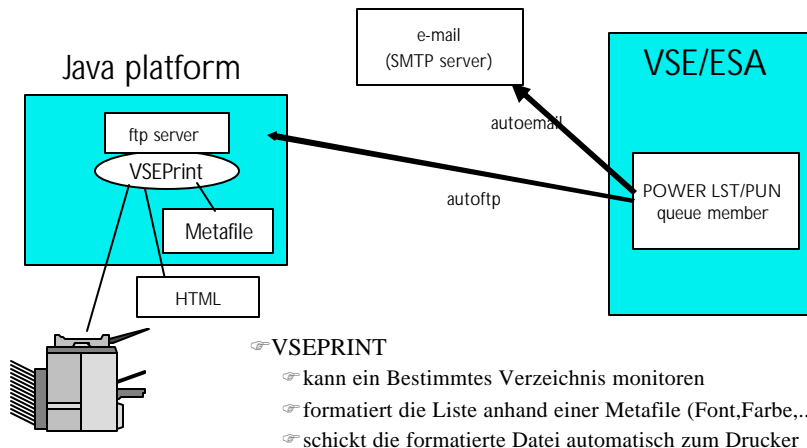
e-mail
(SMTP server)

Java platform

VSE/ESA

ftp server

VSEPrint

Metafile

HTML

autoemail

autoftp

POWER LST/PUN queue member

☞VSEPRINT

☞kann ein Bestimmtes Verzeichnis monitoren

☞formatiert die Liste anhand einer Metafile (Font,Farbe,..

☞schickt die formatierte Datei automatisch zum Drucker